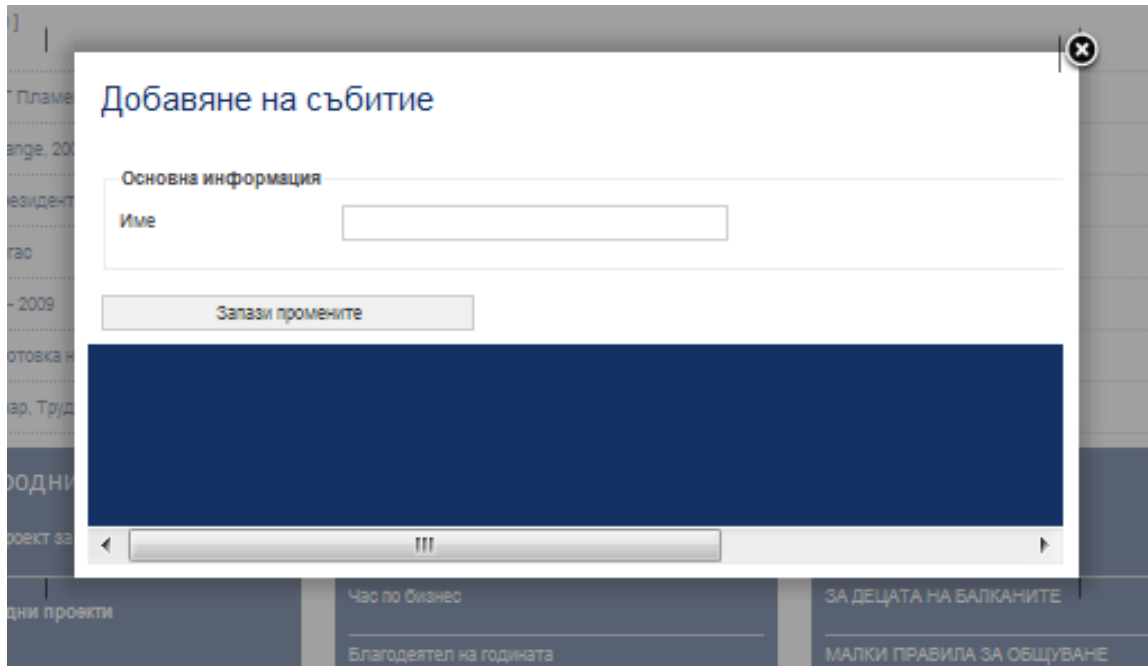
Добавяне на събитие

Основна информация

Име

Запази промените

Т Пламе
ange, 20
езидент
гас
- 2009
отовка н
ар, Труд
ОДНИ
оект за
дни проекти

Час по бизнес
Благодеятел на годината

ЗА ДЕЦАТА НА БАЛКАНИТЕ
МАЛКИ ПРАВИЛА ЗА ОБЩУВАНЕ